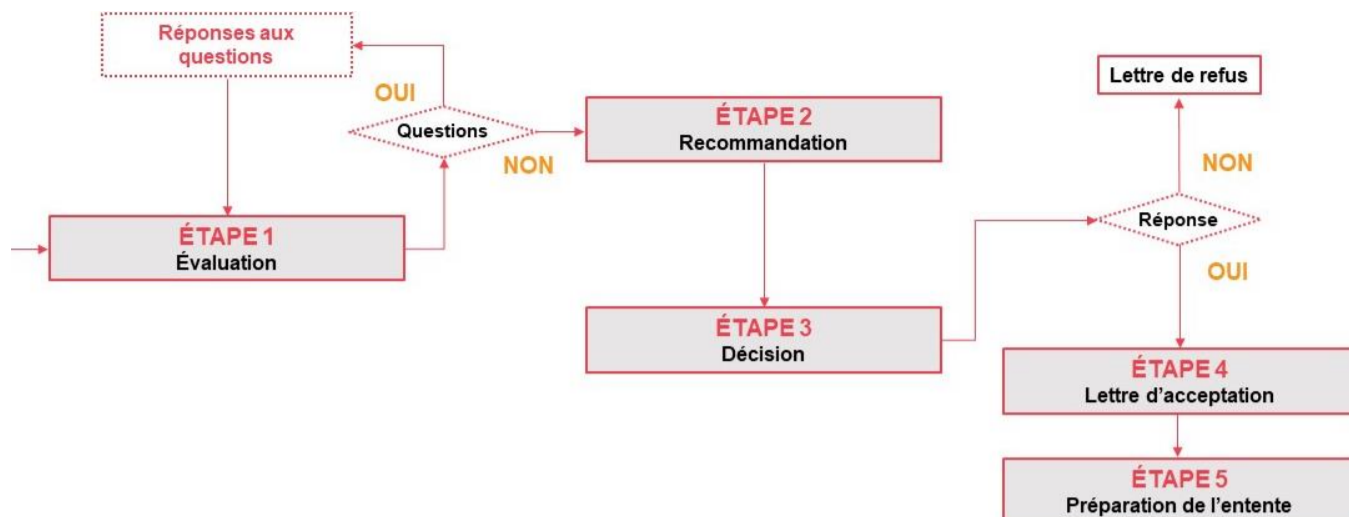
Réponses aux questions

OUI

Questions

NON

ÉTAPE 1
Évaluation

ÉTAPE 2
Recommandation

ÉTAPE 3
Décision

Lettre de refus

NON

Réponse

OUI

ÉTAPE 4
Lettre d'acceptation

ÉTAPE 5
Préparation de l'entente